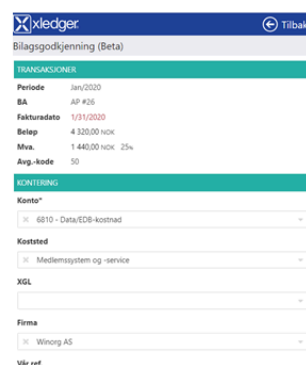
xledger

Tilbak

Bilagsgodkjenning (Beta)

TRANSAKSJONER

| | |
|---|---|
| Periode | Jan/2020 |
| BA | AP #26 |
| Fakturadato | 1/31/2020 |
| Beløp | 4 320,00 NOK |
| Mva. | 1 440,00 NOK 25% |
| Avg.-kode | 50 |

KONTERING

Konto*

× 6810 - Data/EDB-kostnad

Koststed

× Medlemssystem og -service

XGL

Firma

× Winorg AS

Vår ref